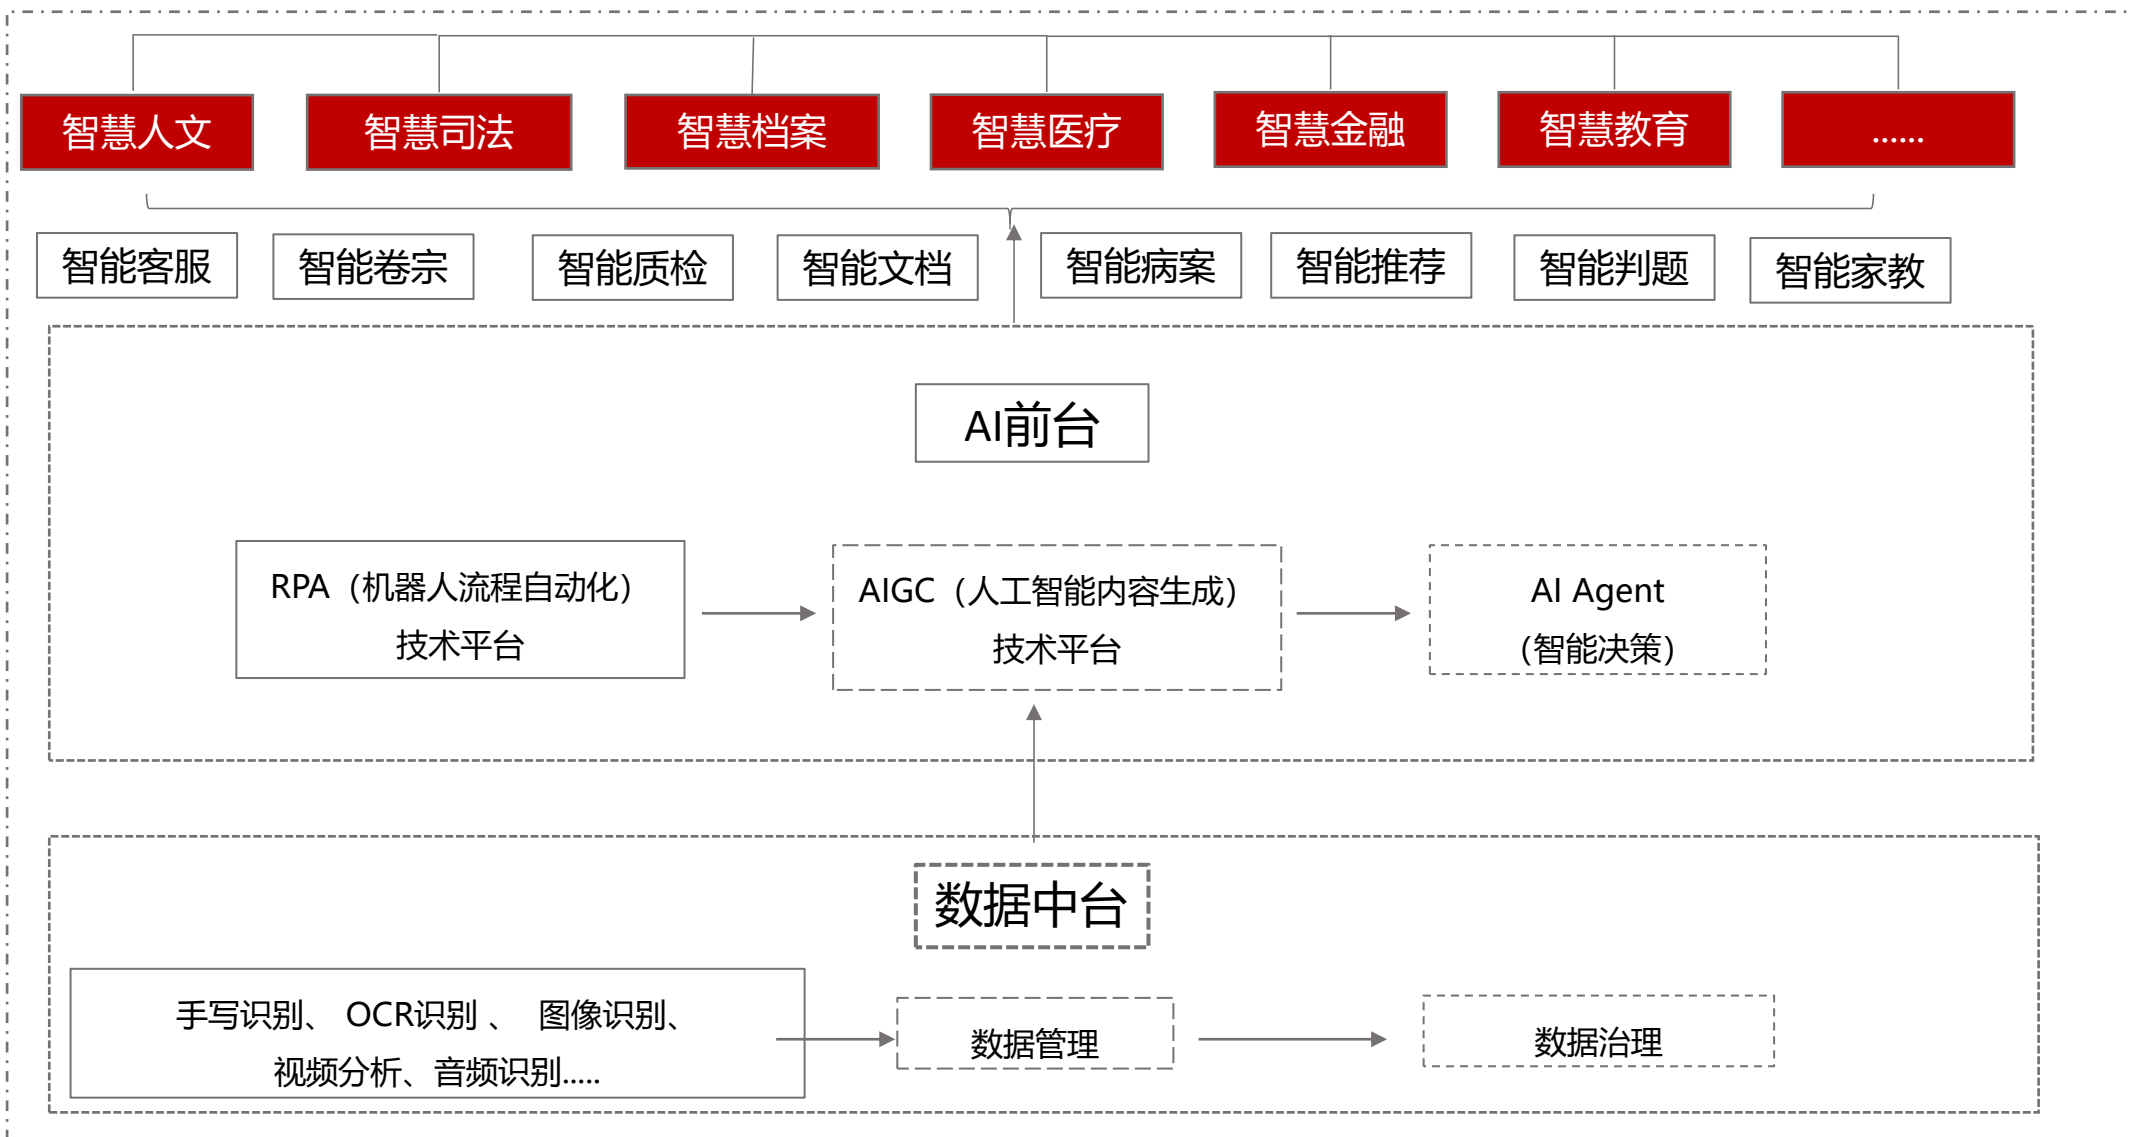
智慧人文
智慧司法
智慧档案
智慧医疗
智慧金融
智慧教育
……

智能客服
智能卷宗
智能质检
智能文档
智能病案
智能推荐
智能判题
智能家教

AI前台

RPA（机器人流程自动化）
技术平台

AIGC（人工智能内容生成）
技术平台

AI Agent
（智能决策）

数据中台

手写识别、 OCR识别 、 图像识别、
视频分析、音频识别.....

数据管理

数据治理